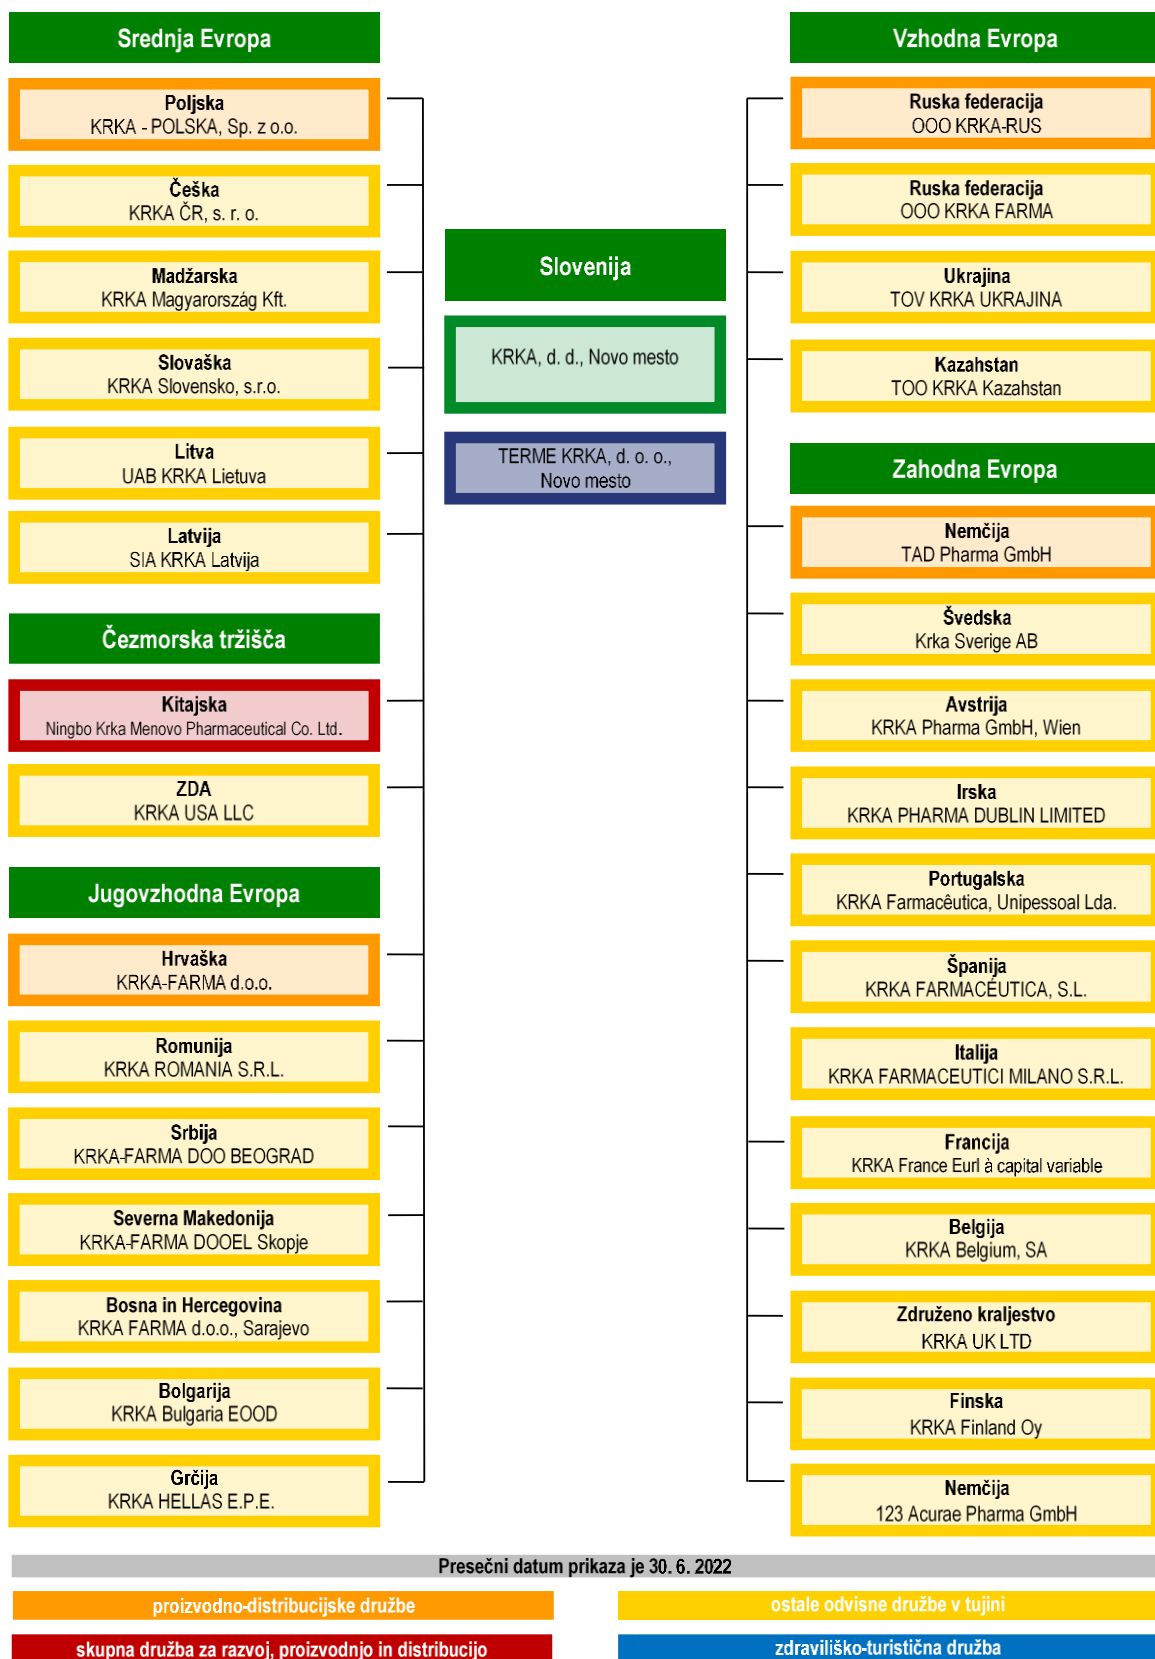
Srednja Evropa

Poljska
KRKA - POLSKA, Sp. z o.o.

Češka
KRKA ČR, s. r. o.

Madžarska
KRKA Magyarország Kft.

Slovaška
KRKA Slovensko, s.r.o.

Litva
UAB KRKA Lietuva

Latvija
SIA KRKA Latvija

Čezmorska tržišča

Kitajska
Ningbo Krka Menovo Pharmaceutical Co. Ltd.

ZDA
KRKA USA LLC

Jugovzhodna Evropa

Hrvaška
KRKA-FARMA d.o.o.

Romunija
KRKA ROMANIA S.R.L.

Srbija
KRKA-FARMA DOO BEOGRAD

Severna Makedonija
KRKA-FARMA DOOEL Skopje

Bosna in Hercegovina
KRKA FARMA d.o.o., Sarajevo

Bolgarija
KRKA Bulgaria EOOD

Grčija
KRKA HELLAS E.P.E.

Slovenija

KRKA, d. d., Novo mesto

TERME KRKA, d. o. o., Novo mesto

Vzhodna Evropa

Ruska federacija
OOO KRKA-RUS

Ruska federacija
OOO KRKA FARMA

Ukrajina
TOV KRKA UKRAJINA

Kazahstan
TOO KRKA Kazahstan

Zahodna Evropa

Nemčija
TAD Pharma GmbH

Švedska
Krka Sverige AB

Avstrija
KRKA Pharma GmbH, Wien

Irska
KRKA PHARMA DUBLIN LIMITED

Portugalska
KRKA Farmacêutica, Unipessoal Lda.

Španija
KRKA FARMACÉUTICA, S.L.

Italija
KRKA FARMACEUTICI MILANO S.R.L.

Francija
KRKA France Eurl à capital variable

Belgija
KRKA Belgium, SA

Združeno kraljestvo
KRKA UK LTD

Finska
KRKA Finland Oy

Nemčija
123 Acurae Pharma GmbH

Presečni datum prikaza je 30. 6. 2022

proizvodno-distribucijske družbe

ostale odvisne družbe v tujini

skupna družba za razvoj, proizvodnjo in distribucijo

zdraviliško-turistična družba